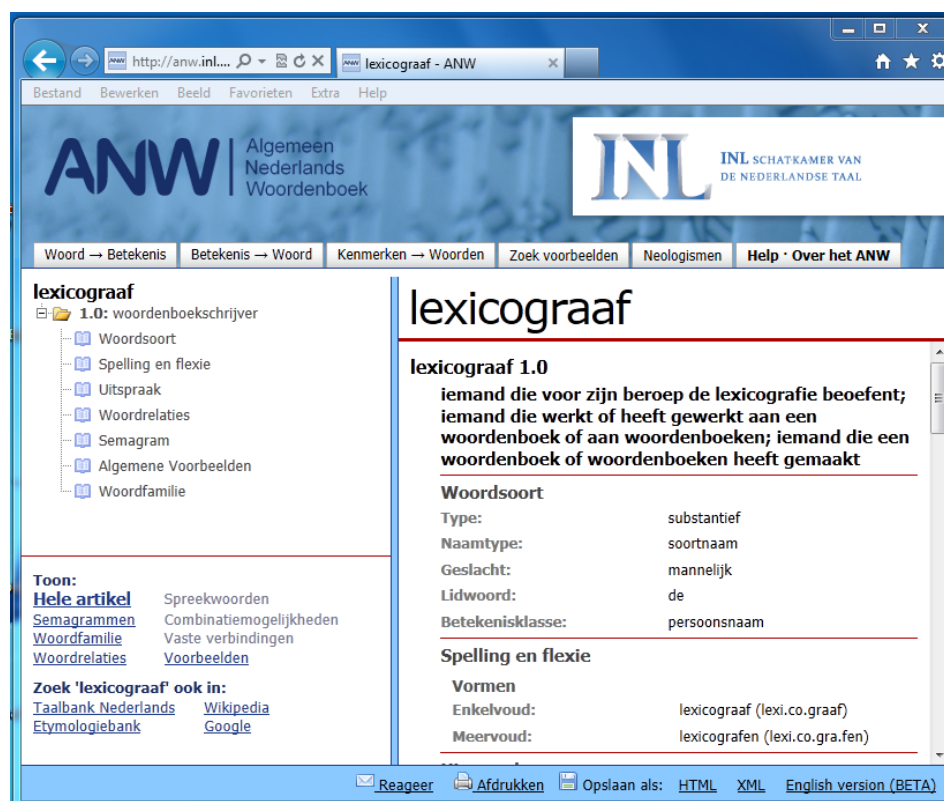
http://anw.inl.... lexicograaf - ANW

Bestand Bewerken Beeld Favorieten Extra Help

ANW Algemeen Nederlands Woordenboek

INL SCHATKAMER VAN DE NEDERLANDSE TAAL

Woord → Betekenis | Betekenis → Woord | Kenmerken → Woorden | Zoek voorbeelden | Neologismen | Help · Over het ANW

lexicograaf
1.0: woordenboekschrijver
Woordsoort
Spelling en flexie
Uitspraak
Woordrelaties
Semagram
Algemene Voorbeelden
Woordfamilie

Toon:
Hele artikel
Semagrammen
Woordfamilie
Woordrelaties
Spreekwoorden
Combinatiemogelijkheden
Vaste verbindingen
Voorbeelden

Zoek 'lexicograaf' ook in:
Taalbank Nederlands
Etymologiebank
Wikipedia
Google

lexicograaf

lexicograaf 1.0
iemand die voor zijn beroep de lexicografie beoefent; iemand die werkt of heeft gewerkt aan een woordenboek of aan woordenboeken; iemand die een woordenboek of woordenboeken heeft gemaakt

Woordsoort

| Type: | substantief |
|---|---|
| Naamtype: | soortnaam |
| Geslacht: | mannelijk |
| Lidwoord: | de |
| Betekenisklasse: | persoonsnaam |

Spelling en flexie
Vormen

| Enkelvoud: | lexicograaf (lexi.co.graaf) |
|---|---|
| Meervoud: | lexicografen (lexi.co.gra.fen) |

Reageer Afdrukken Opslaan als: HTML XML English version (BETA)